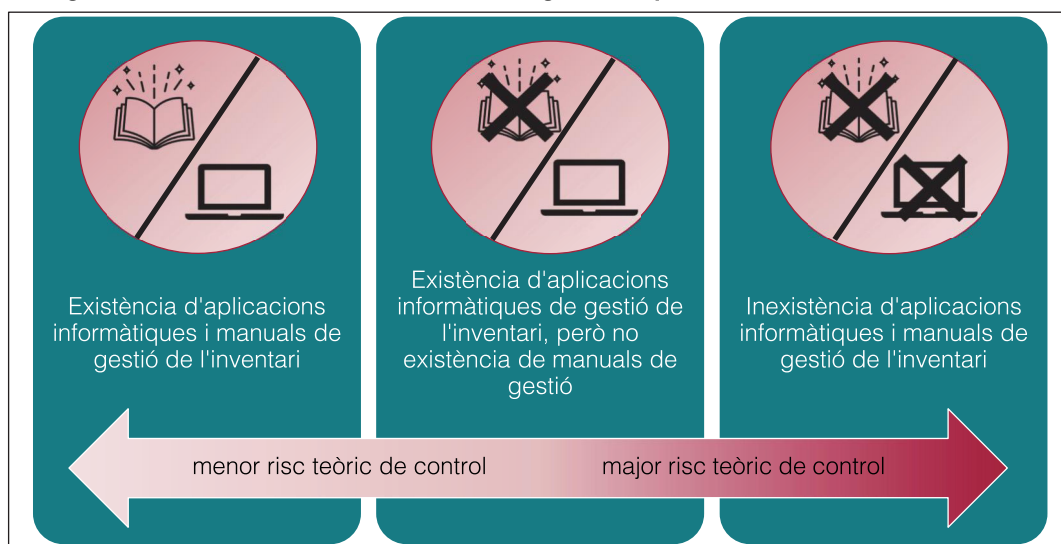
Existència d'aplicacions informàtiques i manuals de gestió de l'inventari

Existència d'aplicacions informàtiques de gestió de l'inventari, però no existència de manuals de gestió

Inexistència d'aplicacions informàtiques i manuals de gestió de l'inventari

menor risc teòric de control

major risc teòric de control